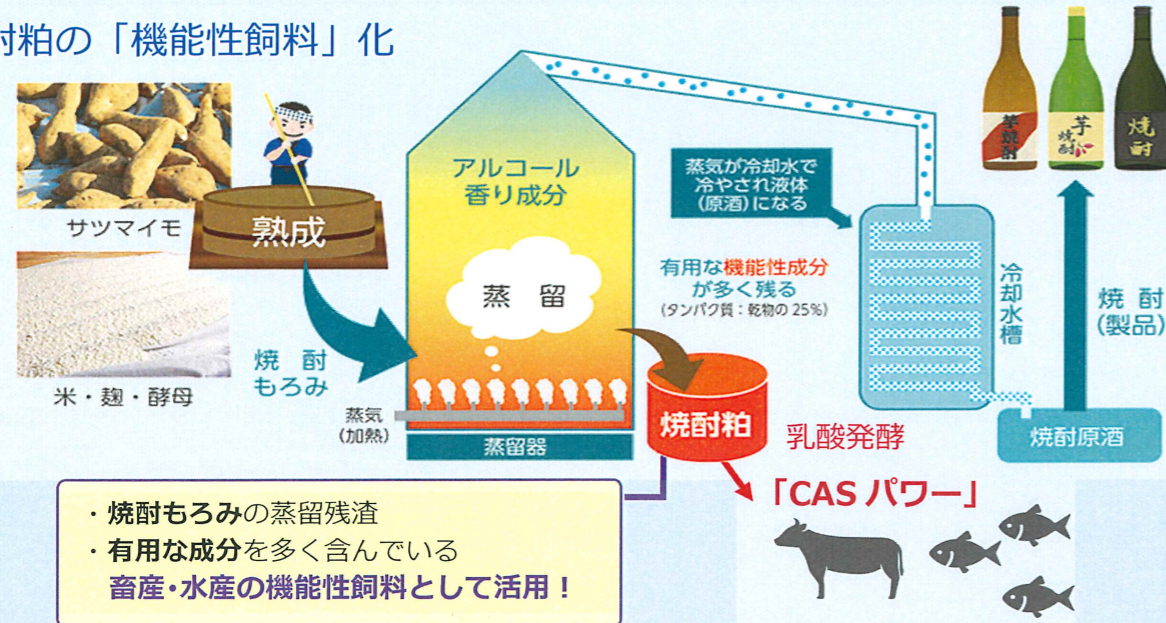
酎粕の「機能性飼料」化

サツマイモ

熟成

米・麹・酵母

焼酎
もろみ

アルコール
香り成分

蒸留

蒸気
(加熱)

蒸留器

蒸気が冷却水で
冷やされ液体
(原酒)になる

有用な機能性成分
が多く残る
(タンパク質：乾物の 25%)

冷却水槽

焼酎粕

乳酸発酵

「CAS パワー」

焼酎原酒

焼酎
(製品)

芋焼酎

芋
焼酎

焼酎

・焼酎もろみの蒸留残渣
・有用な成分を多く含んでいる
畜産・水産の機能性飼料として活用！